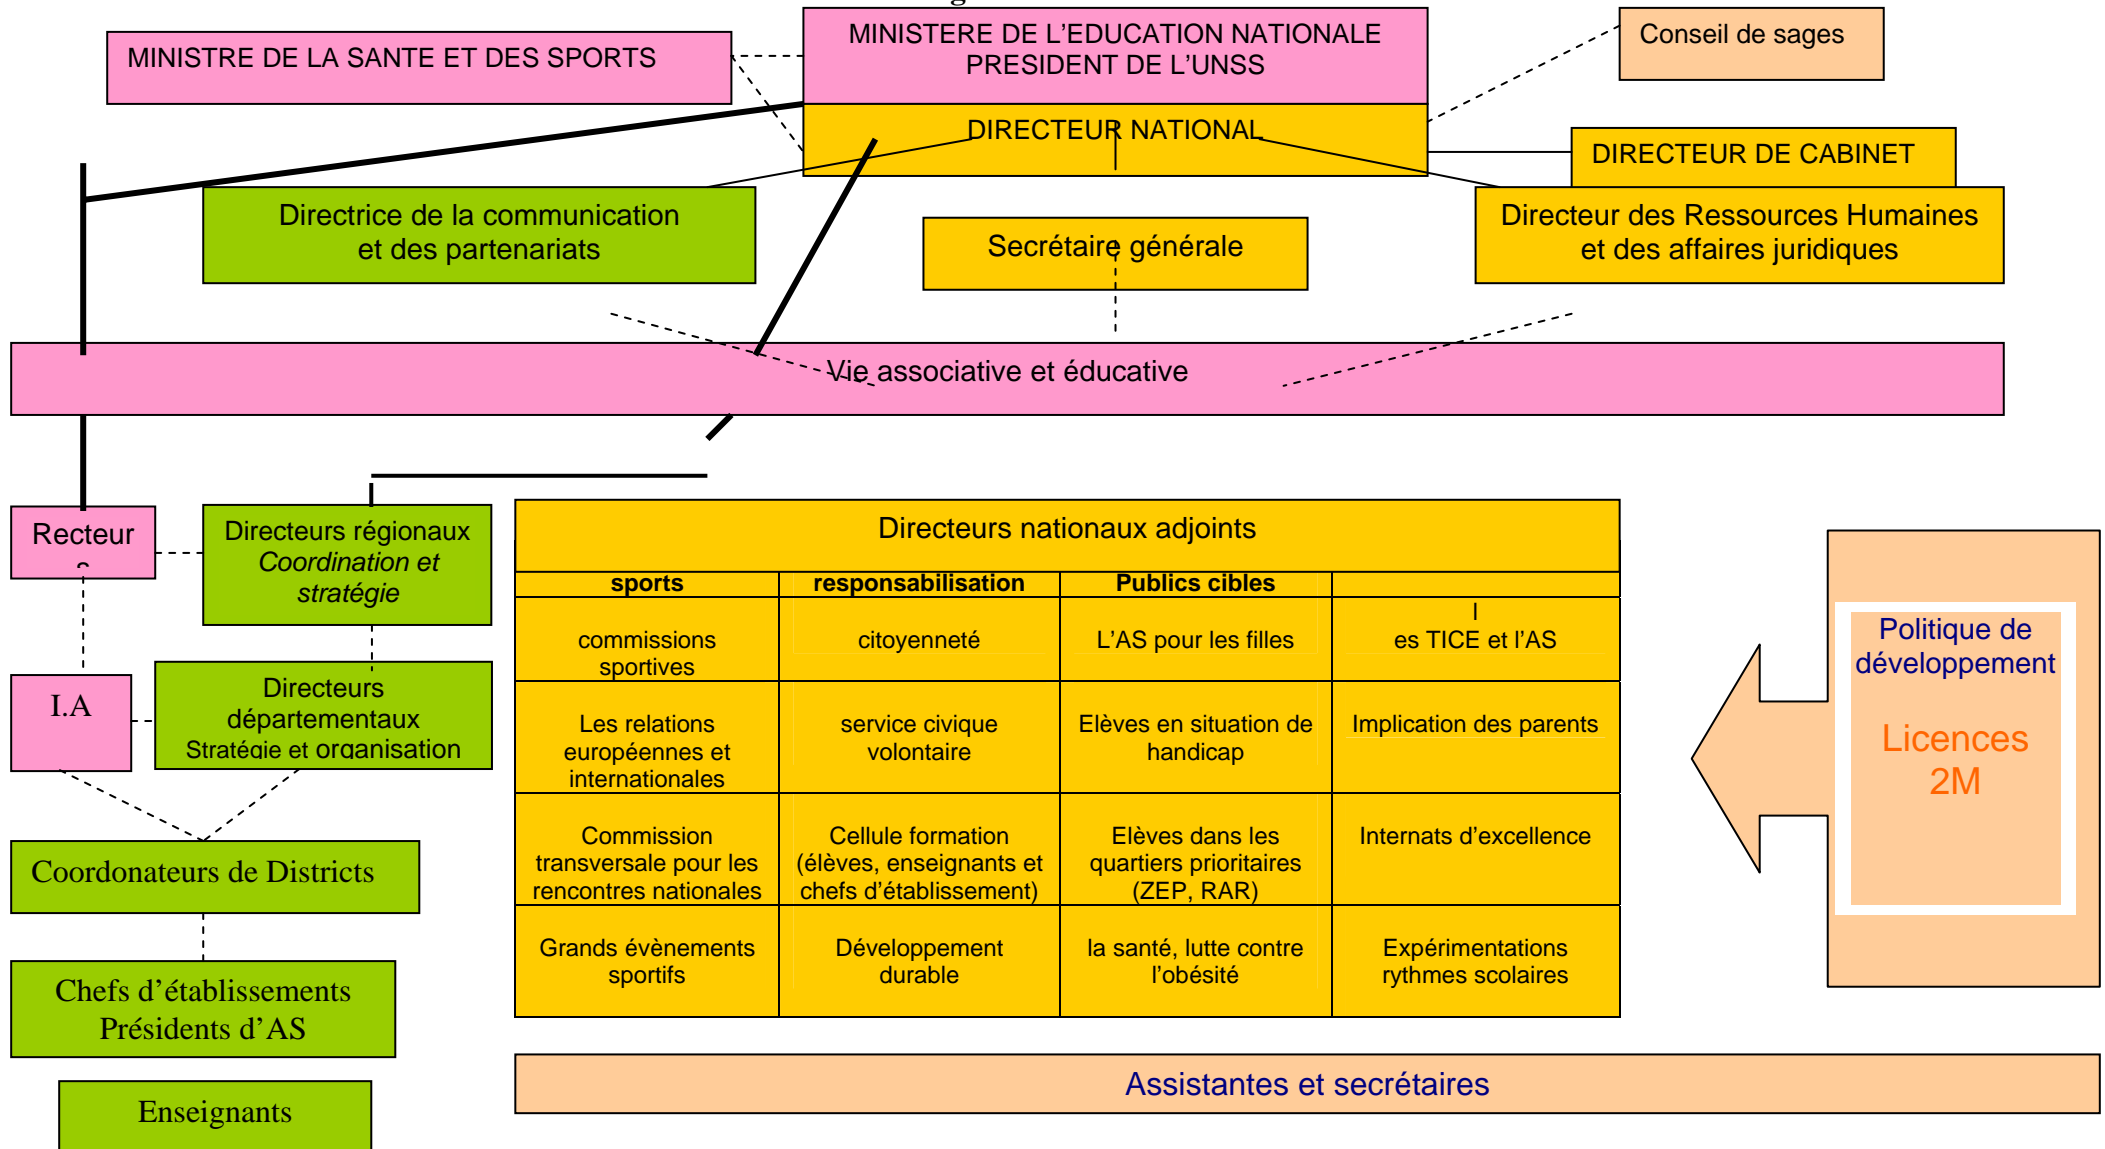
MINISTRE DE LA SANTE ET DES SPORTS

MINISTERE DE L'EDUCATION NATIONALE
PRESIDENT DE L'UNSS

Conseil de sages

DIRECTEUR NATIONAL

DIRECTEUR DE CABINET

Directrice de la communication et des partenariats

Secrétaire générale

Directeur des Ressources Humaines et des affaires juridiques

Vie associative et éducative

Recteur

Directeurs régionaux
*Coordination et stratégie*

I.A

Directeurs départementaux
Stratégie et organisation

Coordonateurs de Districts

Chefs d'établissements
Présidents d'AS

Enseignants

Directeurs nationaux adjoints

| sports | responsabilisation | Publics cibles | |
|---|---|---|---|
| commissions sportives | citoyenneté | L'AS pour les filles | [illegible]es TICE et l'AS |
| Les relations européennes et internationales | service civique volontaire | Elèves en situation de handicap | Implication des parents |
| Commission transversale pour les rencontres nationales | Cellule formation (élèves, enseignants et chefs d'établissement) | Elèves dans les quartiers prioritaires (ZEP, RAR) | Internats d'excellence |
| Grands évènements sportifs | Développement durable | la santé, lutte contre l'obésité | Expérimentations rythmes scolaires |

Politique de développement

Licences 2M

Assistantes et secrétaires